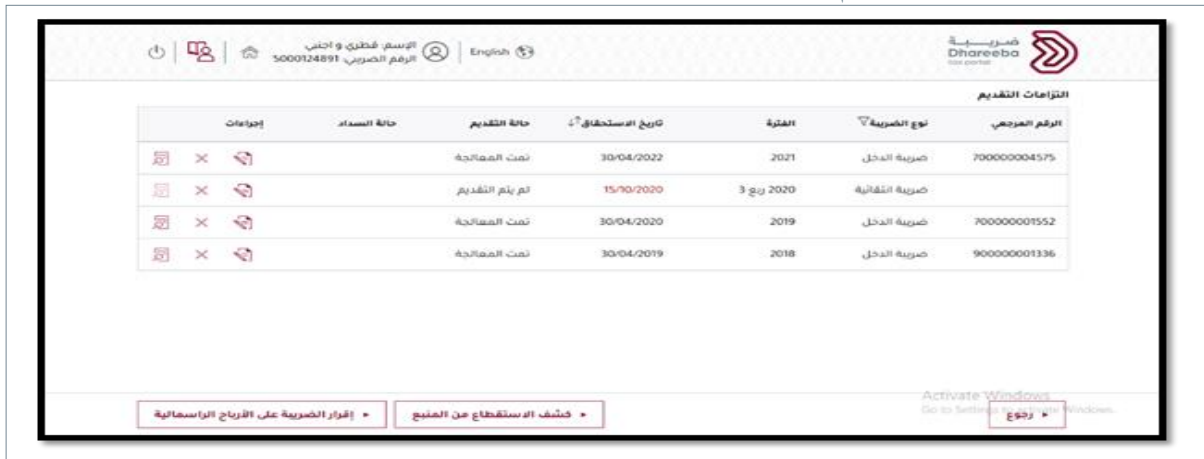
ضريبة
Dhareeba
tax portal

English

الإسم: قطري و اجنبي
الرقم الضريبي: 5000124891

التزامات التقديم

| الرقم المرجعي | نوع الضريبة | الفترة | تاريخ الاستحقاق | حالة التقديم | حالة السداد | إجراءات |
|---|---|---|---|---|---|---|
| 700000004575 | ضريبة الدخل | 2021 | 30/04/2022 | تمت المعالجة | | |
| | ضريبة انتقائية | 2020 ربع 3 | 15/10/2020 | لم يتم التقديم | | |
| 700000001552 | ضريبة الدخل | 2019 | 30/04/2020 | تمت المعالجة | | |
| 900000001336 | ضريبة الدخل | 2018 | 30/04/2019 | تمت المعالجة | | |

Activate Windows
Go to Settings to activate Windows.

رجوع

كشف الاستقطاع من المنبع

إقرار الضريبة على الأرباح الراسمالية